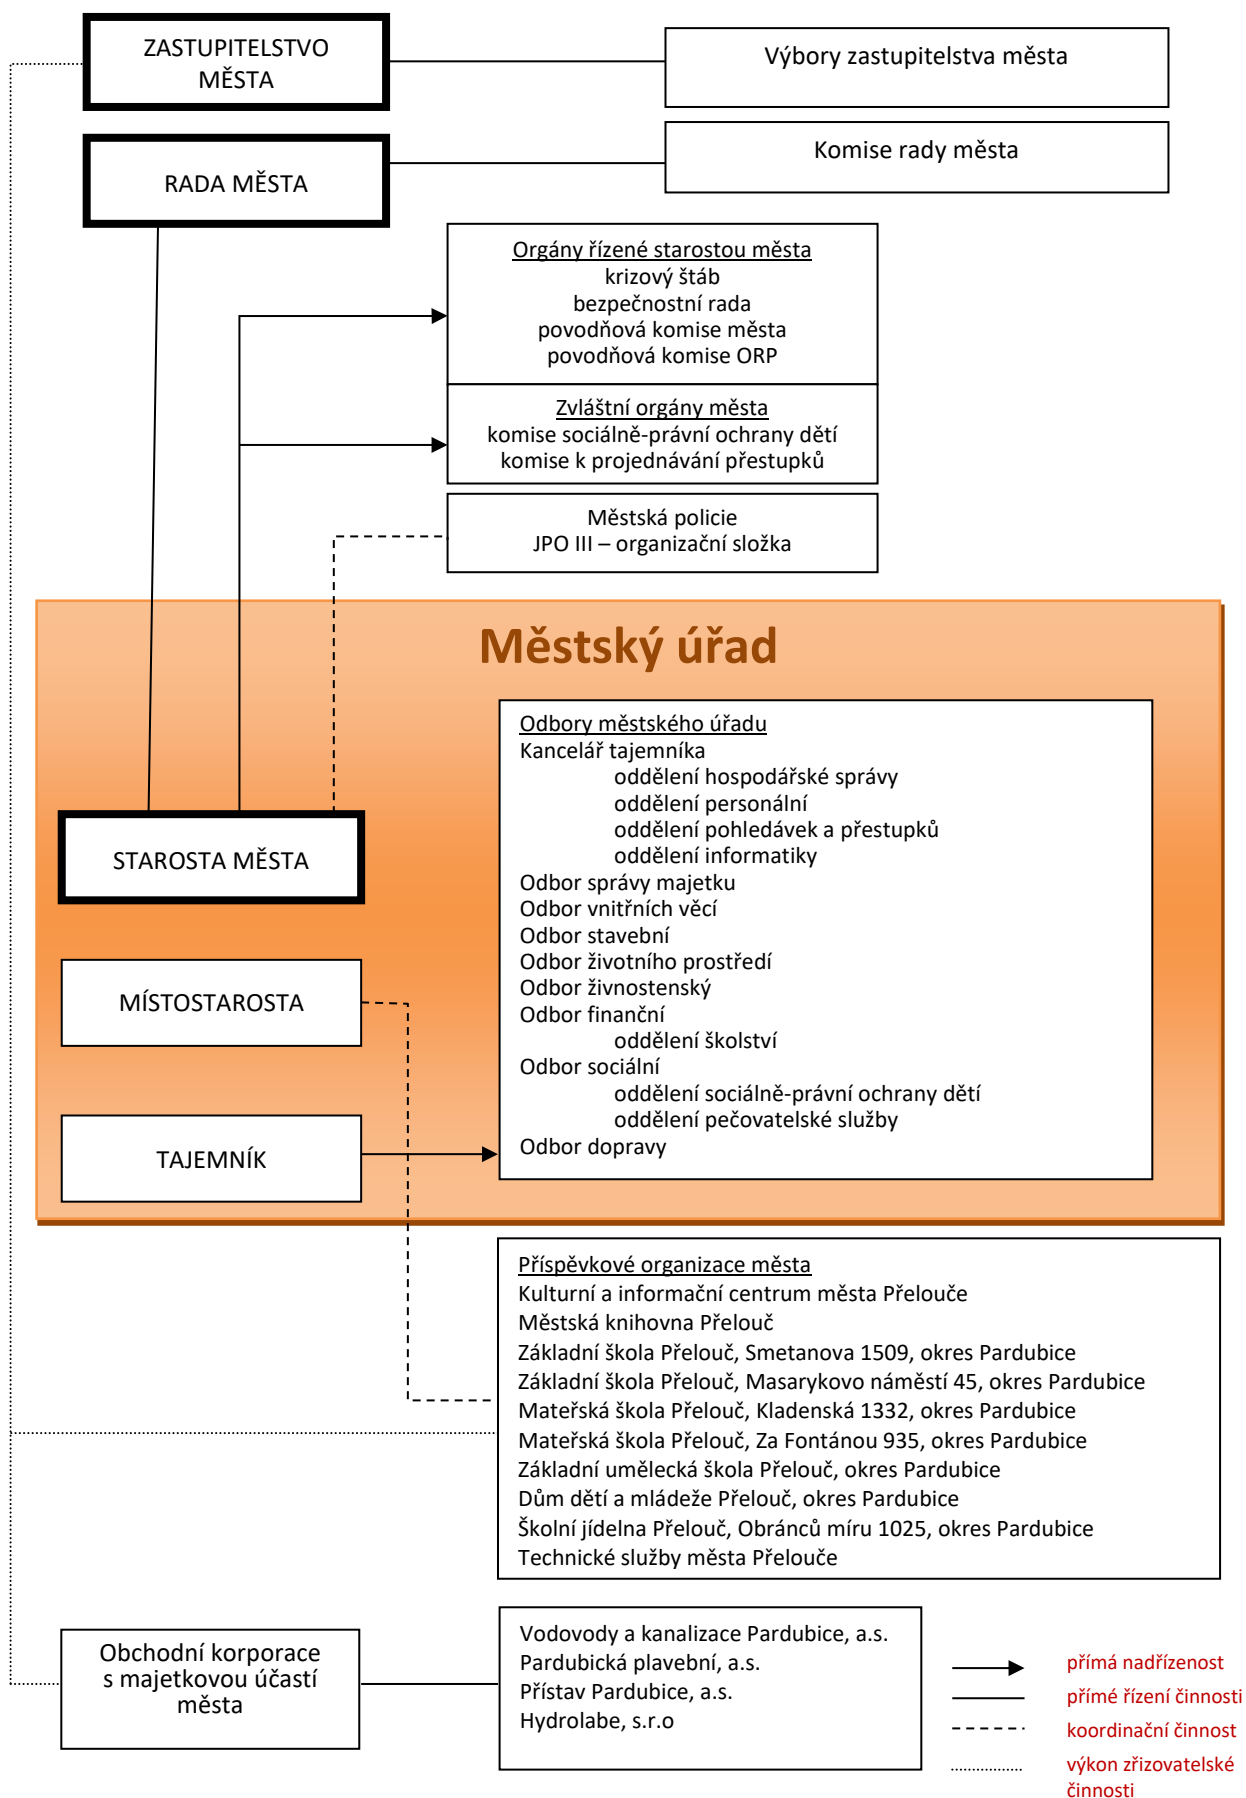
ZASTUPITELSTVO MĚSTA

Výbory zastupitelstva města

RADA MĚSTA

Komise rady města

Orgány řízené starostou města
krizový štáb
bezpečnostní rada
povodňová komise města
povodňová komise ORP

Zvláštní orgány města
komise sociálně-právní ochrany dětí
komise k projednávání přestupků

Městská policie
JPO III – organizační složka

Městský úřad

Odbory městského úřadu
Kancelář tajemníka
oddělení hospodářské správy
oddělení personální
oddělení pohledávek a přestupků
oddělení informatiky
Odbor správy majetku
Odbor vnitřních věcí
Odbor stavební
Odbor životního prostředí
Odbor živnostenský
Odbor finanční
oddělení školství
Odbor sociální
oddělení sociálně-právní ochrany dětí
oddělení pečovatelské služby
Odbor dopravy

STAROSTA MĚSTA

MÍSTOSTAROSTA

TAJEMNÍK

Příspěvkové organizace města
Kulturní a informační centrum města Přelouče
Městská knihovna Přelouč
Základní škola Přelouč, Smetanova 1509, okres Pardubice
Základní škola Přelouč, Masarykovo náměstí 45, okres Pardubice
Mateřská škola Přelouč, Kladenská 1332, okres Pardubice
Mateřská škola Přelouč, Za Fontánou 935, okres Pardubice
Základní umělecká škola Přelouč, okres Pardubice
Dům dětí a mládeže Přelouč, okres Pardubice
Školní jídelna Přelouč, Obránců míru 1025, okres Pardubice
Technické služby města Přelouče

Obchodní korporace s majetkovou účastí města

Vodovody a kanalizace Pardubice, a.s.
Pardubická plavební, a.s.
Přístav Pardubice, a.s.
Hydrolabe, s.r.o

přímá nadřízenost
přímé řízení činnosti
koordinační činnost
výkon zřizovatelské činnosti